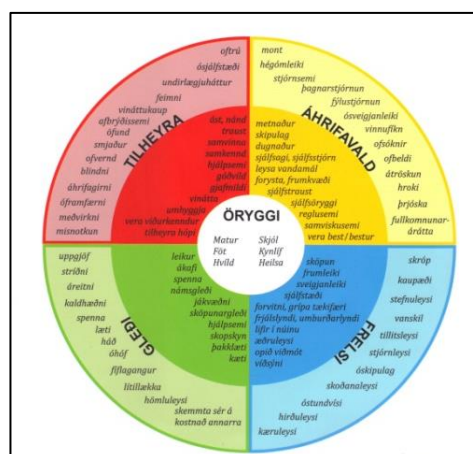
oftrú
ósjálfstæði
undirlægjuháttur
feimni
vinættukaup
afbrýðissemi
öfund
smjaður
ofvernd
blindni
áhrifagirni
óframfærni
meðvirkni
misnotkun

TILHEYRA

ást, nánd
traust
samvinna
samkennd
hjálpsemi
góðvild
gjafmildi
vinátta
umhyggja
vera viðurkennd/ur
tilheyra hópi

mont
hégómleiki
stjórnsemi
þagnarstjórnun
fýlustjórnun
ósveigjanleiki
vinnufíkn
ofsóknir
ofbeldi
átröskun
hroki
þrjóska
fullkomnunarárátta

ÁHRIFAVALD

metnaður
skipulag
dugnaður
sjálfsagi, sjálfsstjórn
leysa vandamál
forysta, frumkvæði
sjálfstraust
sjálfsöryggi
reglusemi
samviskusemi
vera best/bestur

ÖRYGGI

Matur
Föt
Hvíld
Skjól
Kynlíf
Heilsa

uppgjöf
striðni
áreitni
kaldhæðni
spenna
læti
háð
óhóf
fíflagangur
lítillække
hömluleysi
skemmta sér á kostnað annarra

GLEÐI

leikur
ákafi
spenna
námsgleði
jákvæðni
sköpunargleði
hjálpsemi
skopskyn
þakklæti
kæti

sköpun
frumleiki
sveigjanleiki
sjálfstæði
forvitni, grípa tækifæri
frjálslyndi, umburðarlyndi
lifir í núinu
æðruleysi
opið viðhorf
víðsýni

FRELSI

skróp
kaupæði
stefnuleysi
vanskil
tillitsleysi
stjórnleysi
óskipulag
skoðanaleysi
óstundvísi
hirðuleysi
kæruleysi